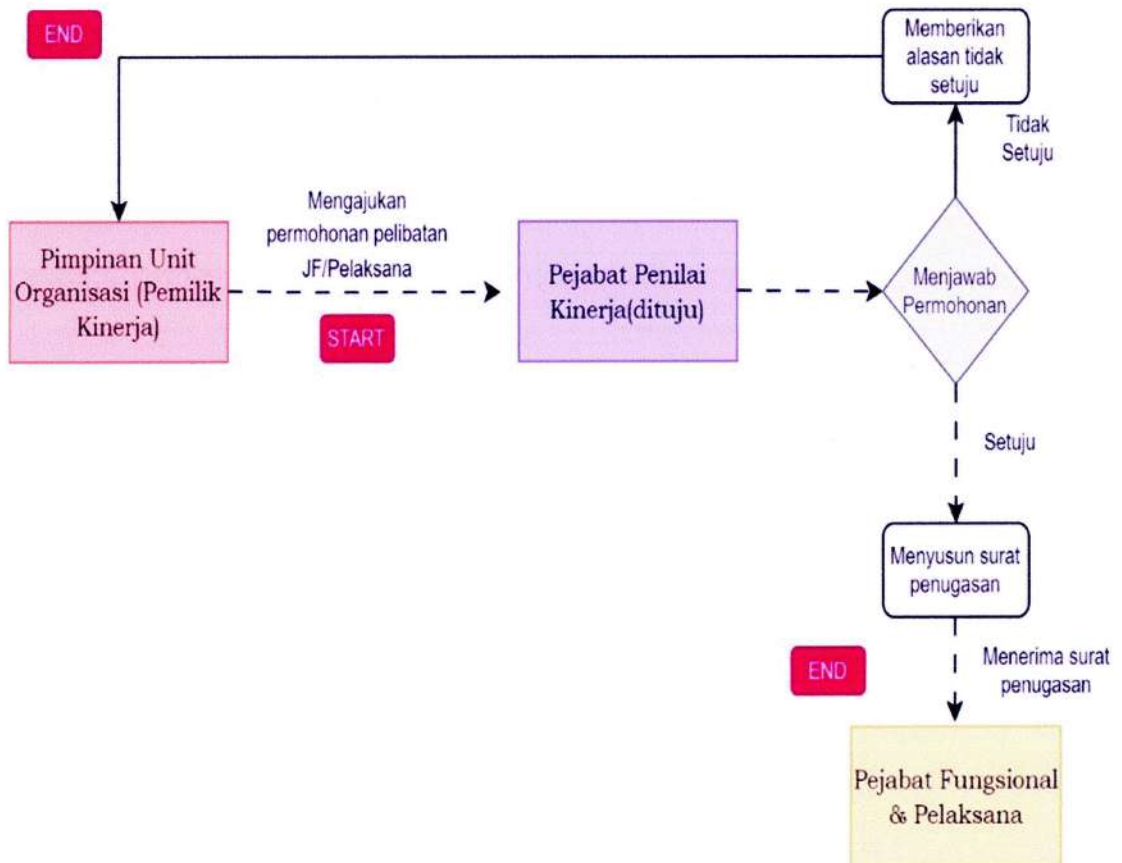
END

Memberikan alasan tidak setuju

Tidak Setuju

Pimpinan Unit Organisasi (Pemilik Kinerja)

Mengajukan permohonan pelibatan JF/Pelaksana

START

Pejabat Penilai Kinerja(dituju)

Menjawab Permohonan

Setuju

Menyusun surat penugasan

END

Menerima surat penugasan

Pejabat Fungsional & Pelaksana